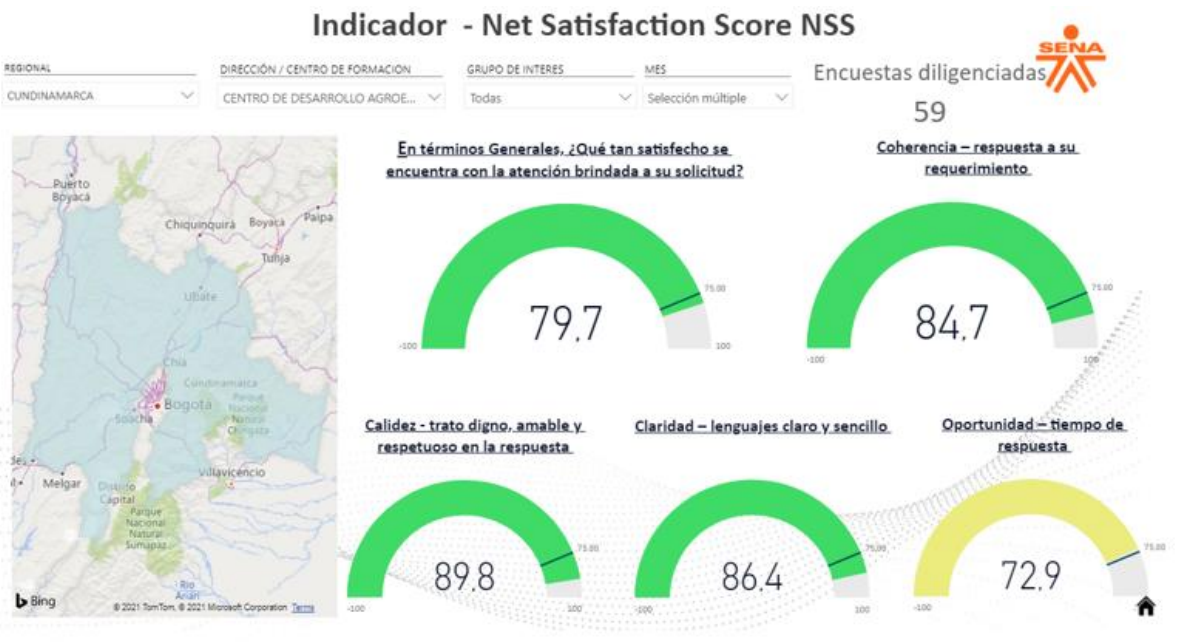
Indicador - Net Satisfaction Score NSS

REGIONAL
CUNDINAMARCA

DIRECCIÓN / CENTRO DE FORMACIÓN
CENTRO DE DESARROLLO AGROE...

GRUPO DE INTERES
Todas

MES
Selección múltiple

Encuestas diligenciadas
59

SENA

Puerto Boyacá
Chiquinquirá
Boyacá
Paipa
Tunja
Ubaté
Chía
Cundinamarca
Bogotá
Soacha
Parque Nacional Natural Chingaza
Villavicencio
Melgar
Distrito Capital
Parque Nacional Natural Sumapaz
Río Ariari
Bing
© 2021 TomTom, © 2021 Microsoft Corporation Terms

En términos Generales, ¿Qué tan satisfecho se encuentra con la atención brindada a su solicitud?
79,7
-100
75.00
100

Coherencia – respuesta a su requerimiento
84,7
-100
75.00
100

Calidez - trato digno, amable y respetuoso en la respuesta
89,8
-100
75.00
100

Claridad – lenguajes claro y sencillo
86,4
-100
75.00
100

Oportunidad – tiempo de respuesta
72,9
-100
75.00